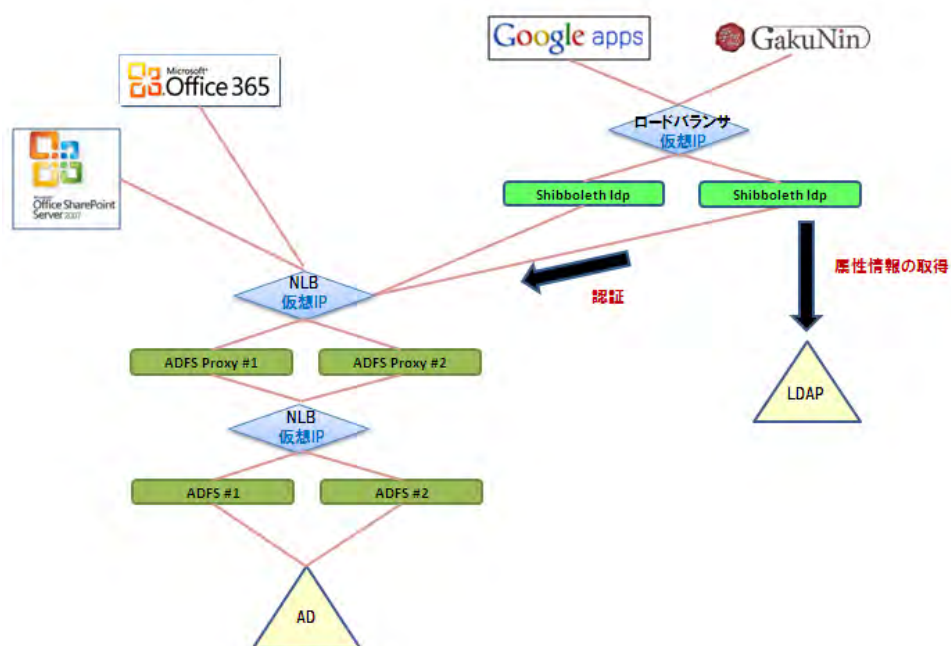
Google apps

GakuNin

Microsoft Office 365

Office SharePoint Server 2007

ロードバランサ
仮想IP

Shibboleth Idp

Shibboleth Idp

属性情報の取得

NLB
仮想IP

認証

ADFS Proxy #1

ADFS Proxy #2

LDAP

NLB
仮想IP

ADFS #1

ADFS #2

AD